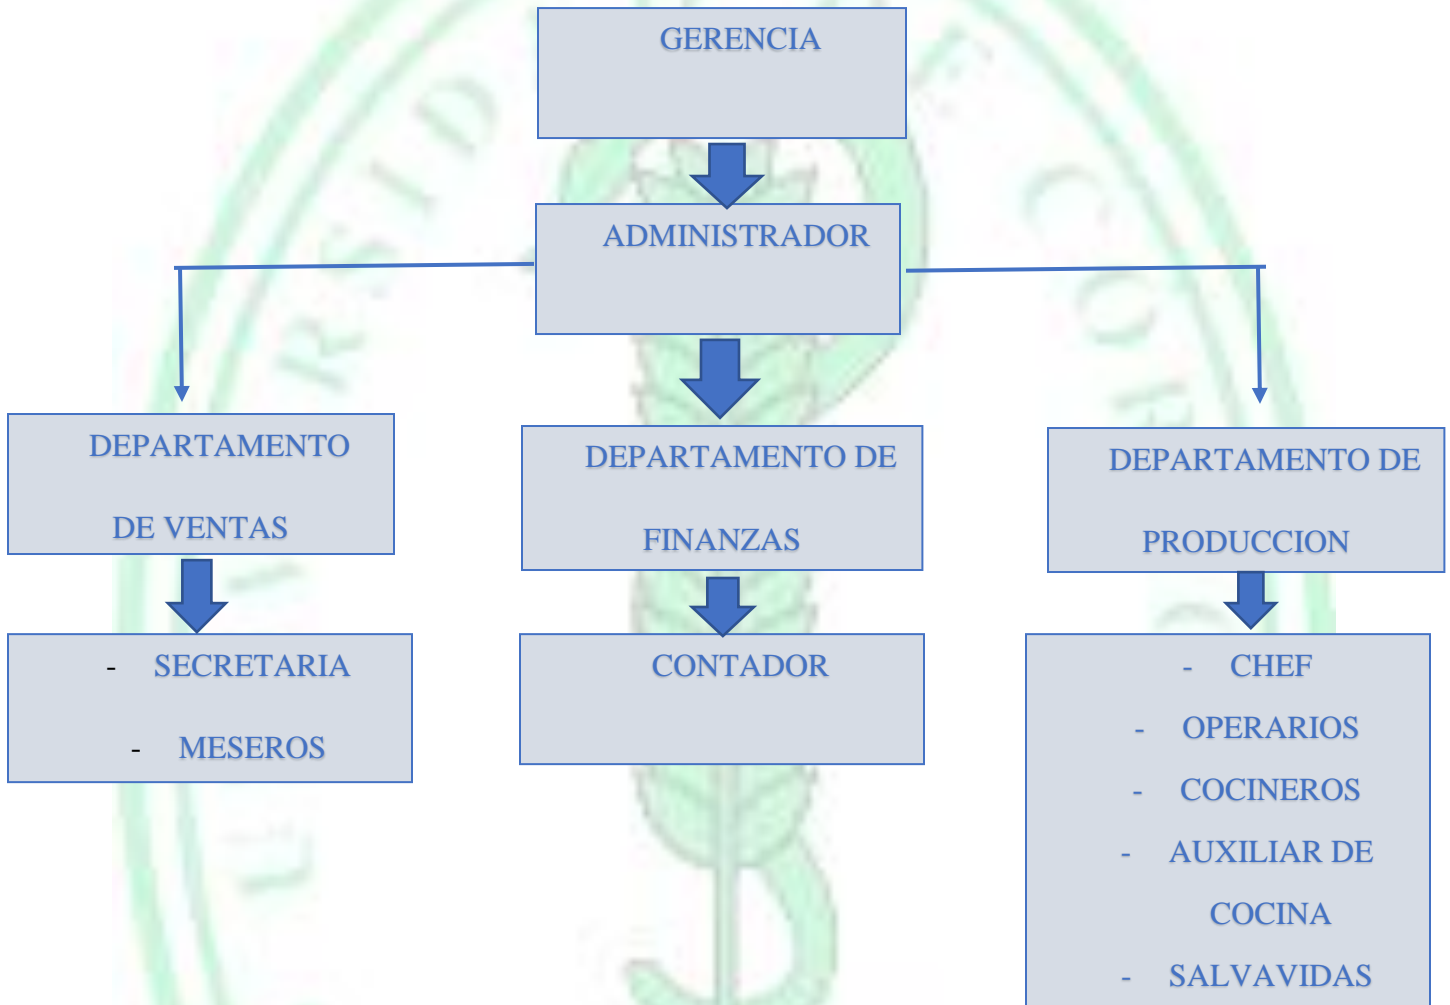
GERENCIA

ADMINISTRADOR

DEPARTAMENTO DE VENTAS

DEPARTAMENTO DE FINANZAS

DEPARTAMENTO DE PRODUCCION

- SECRETARIA
- MESEROS

CONTADOR

- CHEF
- OPERARIOS
- COCINEROS
- AUXILIAR DE COCINA
- SALVAVIDAS